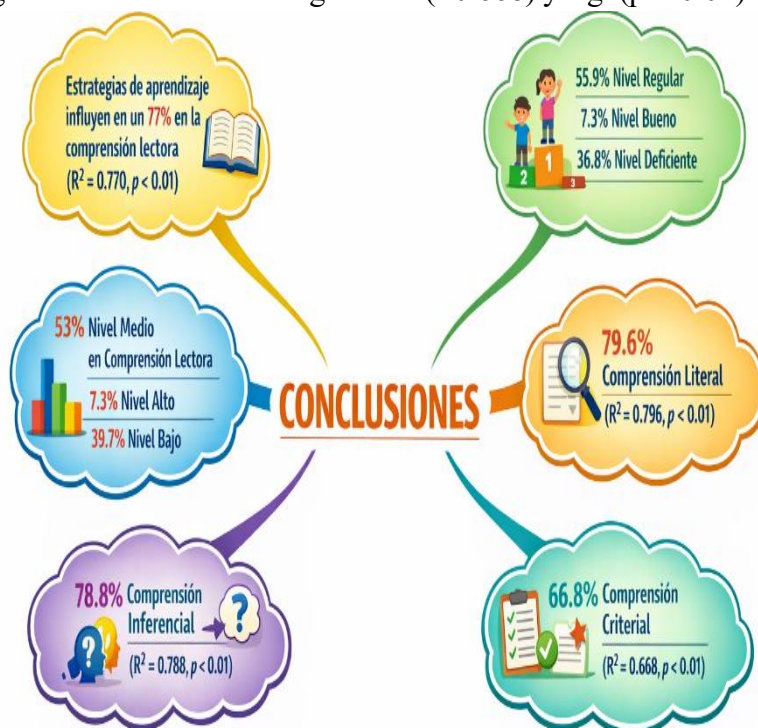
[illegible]

Estrategias de aprendizaje influyen en un 77% en la comprensión lectora ($R^2 = 0.770$, $p < 0.01$)

55.9% Nivel Regular
7.3% Nivel Bueno
36.8% Nivel Deficiente

2 1 3

53% Nivel Medio en Comprensión Lectora
7.3% Nivel Alto
39.7% Nivel Bajo

CONCLUSIONES

79.6% Comprensión Literal ($R^2 = 0.796$, $p < 0.01$)

78.8% Comprensión Inferencial ($R^2 = 0.788$, $p < 0.01$)

66.8% Comprensión Criterial ($R^2 = 0.668$, $p < 0.01$)